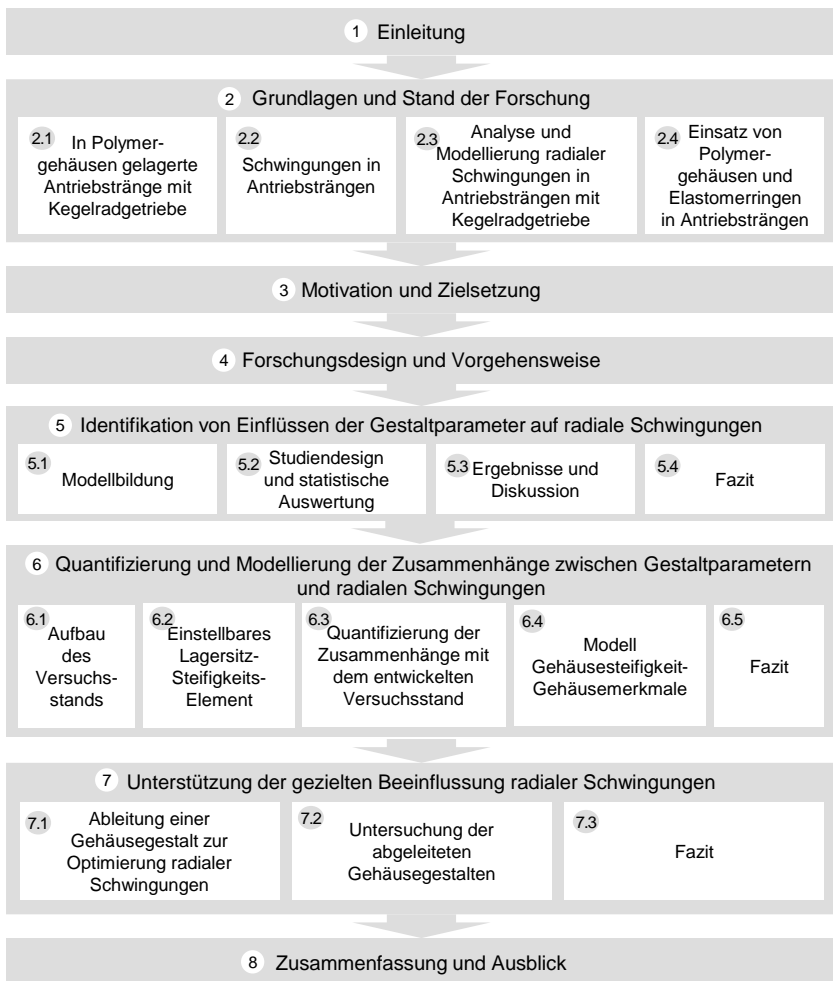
1 Einleitung

2 Grundlagen und Stand der Forschung

2.1 In Polymergehäusen gelagerte Antriebstränge mit Kegelradgetriebe

2.2 Schwingungen in Antriebsträngen

2.3 Analyse und Modellierung radialer Schwingungen in Antriebsträngen mit Kegelradgetriebe

2.4 Einsatz von Polymergehäusen und Elastomerringen in Antriebsträngen

3 Motivation und Zielsetzung

4 Forschungsdesign und Vorgehensweise

5 Identifikation von Einflüssen der Gestaltparameter auf radiale Schwingungen

5.1 Modellbildung

5.2 Studiendesign und statistische Auswertung

5.3 Ergebnisse und Diskussion

5.4 Fazit

6 Quantifizierung und Modellierung der Zusammenhänge zwischen Gestaltparametern und radialen Schwingungen

6.1 Aufbau des Versuchsstands

6.2 Einstellbares Lagersitz-Steifigkeits-Element

6.3 Quantifizierung der Zusammenhänge mit dem entwickelten Versuchsstand

6.4 Modell Gehäusesteifigkeit-Gehäusemerkmale

6.5 Fazit

7 Unterstützung der gezielten Beeinflussung radialer Schwingungen

7.1 Ableitung einer Gehäusegestalt zur Optimierung radialer Schwingungen

7.2 Untersuchung der abgeleiteten Gehäusegestalten

7.3 Fazit

8 Zusammenfassung und Ausblick